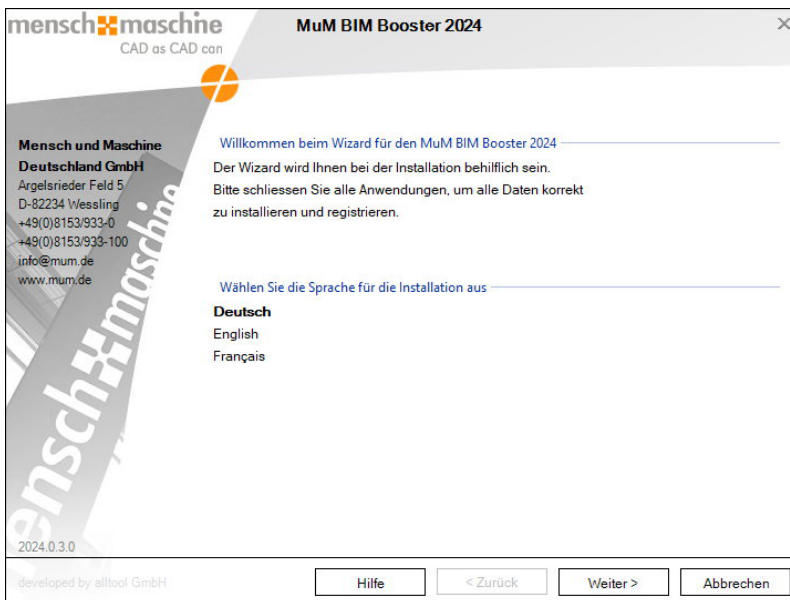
mensch maschine
CAD as CAD can

MuM BIM Booster 2024

×

Mensch und Maschine
Deutschland GmbH
Argelsrieder Feld 5
D-82234 Wessling
+49(0)8153/933-0
+49(0)8153/933-100
info@mum.de
www.mum.de

Willkommen beim Wizard für den MuM BIM Booster 2024

Der Wizard wird Ihnen bei der Installation behilflich sein.
Bitte schliessen Sie alle Anwendungen, um alle Daten korrekt zu installieren und registrieren.

Wählen Sie die Sprache für die Installation aus

Deutsch
English
Français

mensch maschine

2024.0.3.0

developed by alltool GmbH

Hilfe

< Zurück

Weiter >

Abbrechen